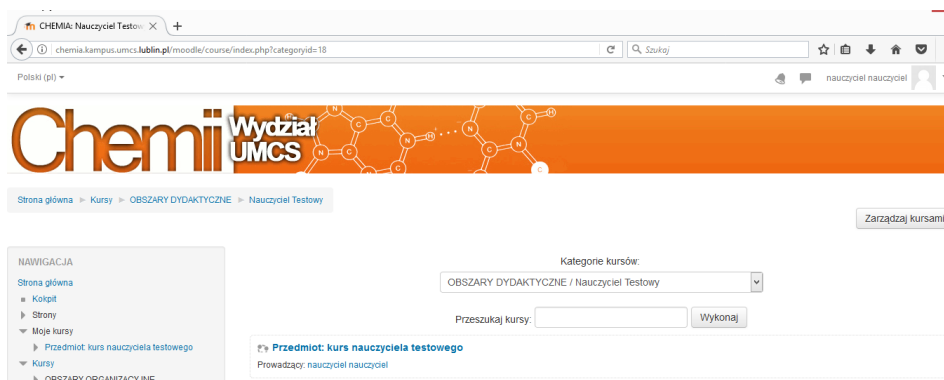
CHEMIA: Nauczyciel Testow

chemia.kampus.umcs.lublin.pl/moodle/course/index.php?categoryid=18

Szukaj

Polski (pl)

nauczyciel nauczyciel

Chemii Wydział UMCS

Strona główna ► Kursy ► OBSZARY DYDAKTYCZNE ► Nauczyciel Testowy

Zarządzaj kursami

NAWIGACJA

Strona główna

Kokpit

Strony

Moje kursy

Przedmiot: kurs nauczyciela testowego

Kursy

OBSZARY ORGANIZACYJNE

Kategorie kursów:

OBSZARY DYDAKTYCZNE / Nauczyciel Testowy

Przeszukaj kursy:

Wykonaj

Przedmiot: kurs nauczyciela testowego

Prowadzący: nauczyciel nauczyciel